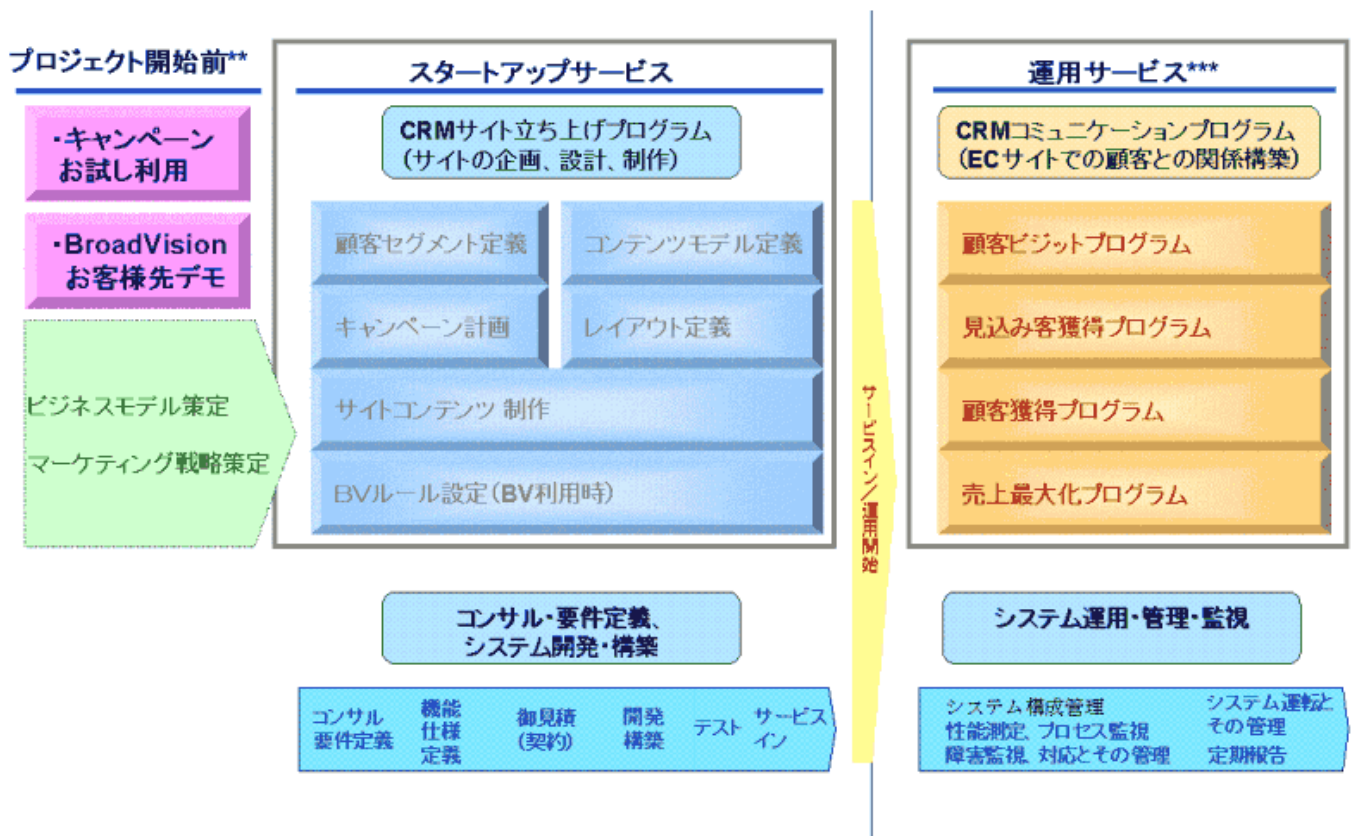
プロジェクト開始前**

・キャンペーン お試し利用

・BroadVision お客様先デモ

ビジネスモデル策定

マーケティング戦略策定

スタートアップサービス

CRMサイト立ち上げプログラム
（サイトの企画、設計、制作）

顧客セグメント定義

コンテンツモデル定義

キャンペーン計画

レイアウト定義

サイトコンテンツ 制作

BVルール設定（BV利用時）

コンサル・要件定義、
システム開発・構築

コンサル 要件定義

機能 仕様 定義

御見積 (契約)

開発 構築

テスト

サービス イン

サービスイン／運用開始

運用サービス***

CRMコミュニケーションプログラム
（ECサイトでの顧客との関係構築）

顧客ビジットプログラム

見込み客獲得プログラム

顧客獲得プログラム

売上最大化プログラム

システム運用・管理・監視

システム構成管理
性能測定、プロセス監視
障害監視、対応とその管理

システム運転と
その管理
定期報告